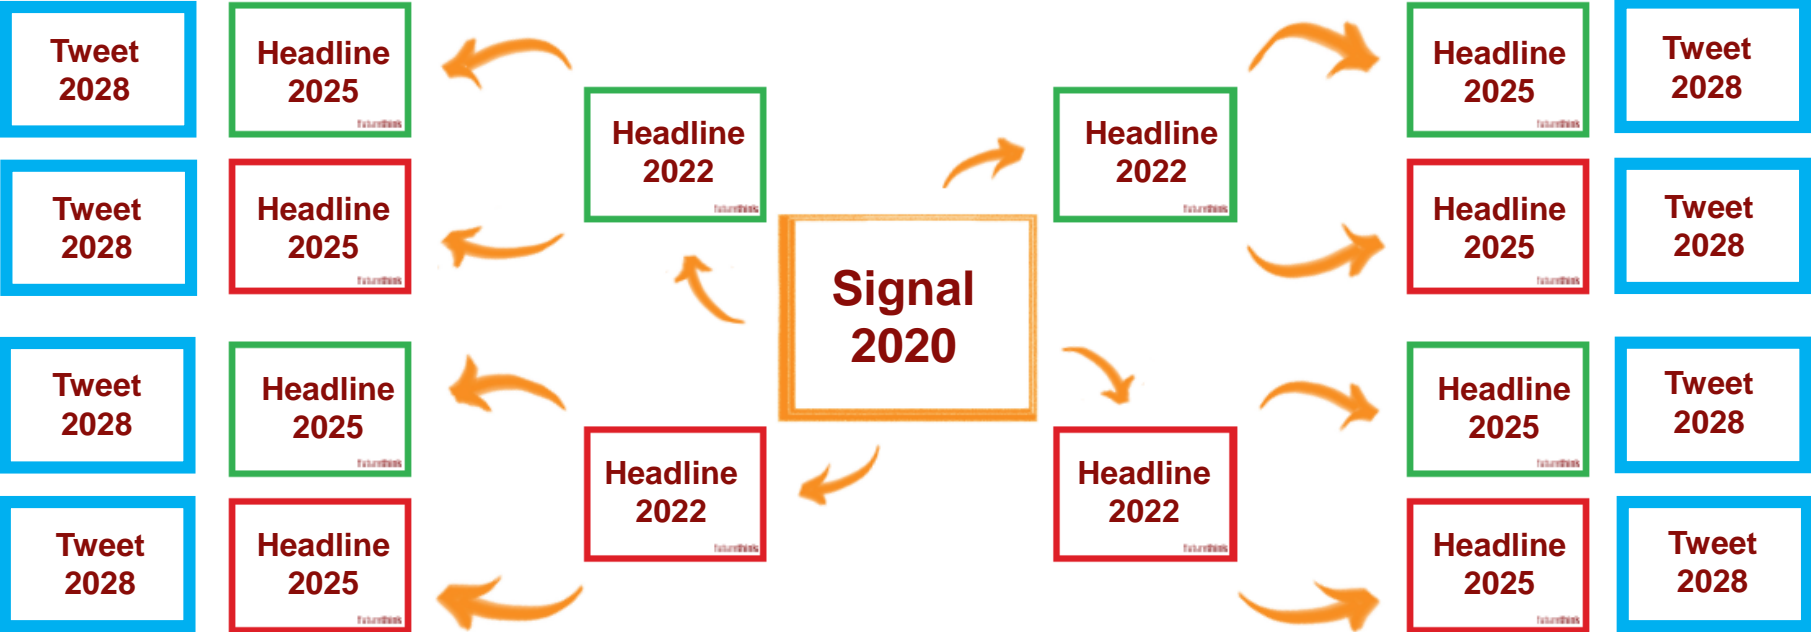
Tweet 2028

Headline 2025

Tweet 2028

Headline 2025

Tweet 2028

Headline 2025

Tweet 2028

Headline 2025

Headline 2022

Headline 2022

Signal 2020

Headline 2022

Headline 2022

Headline 2025

Tweet 2028

Headline 2025

Tweet 2028

Headline 2025

Tweet 2028

Headline 2025

Tweet 2028